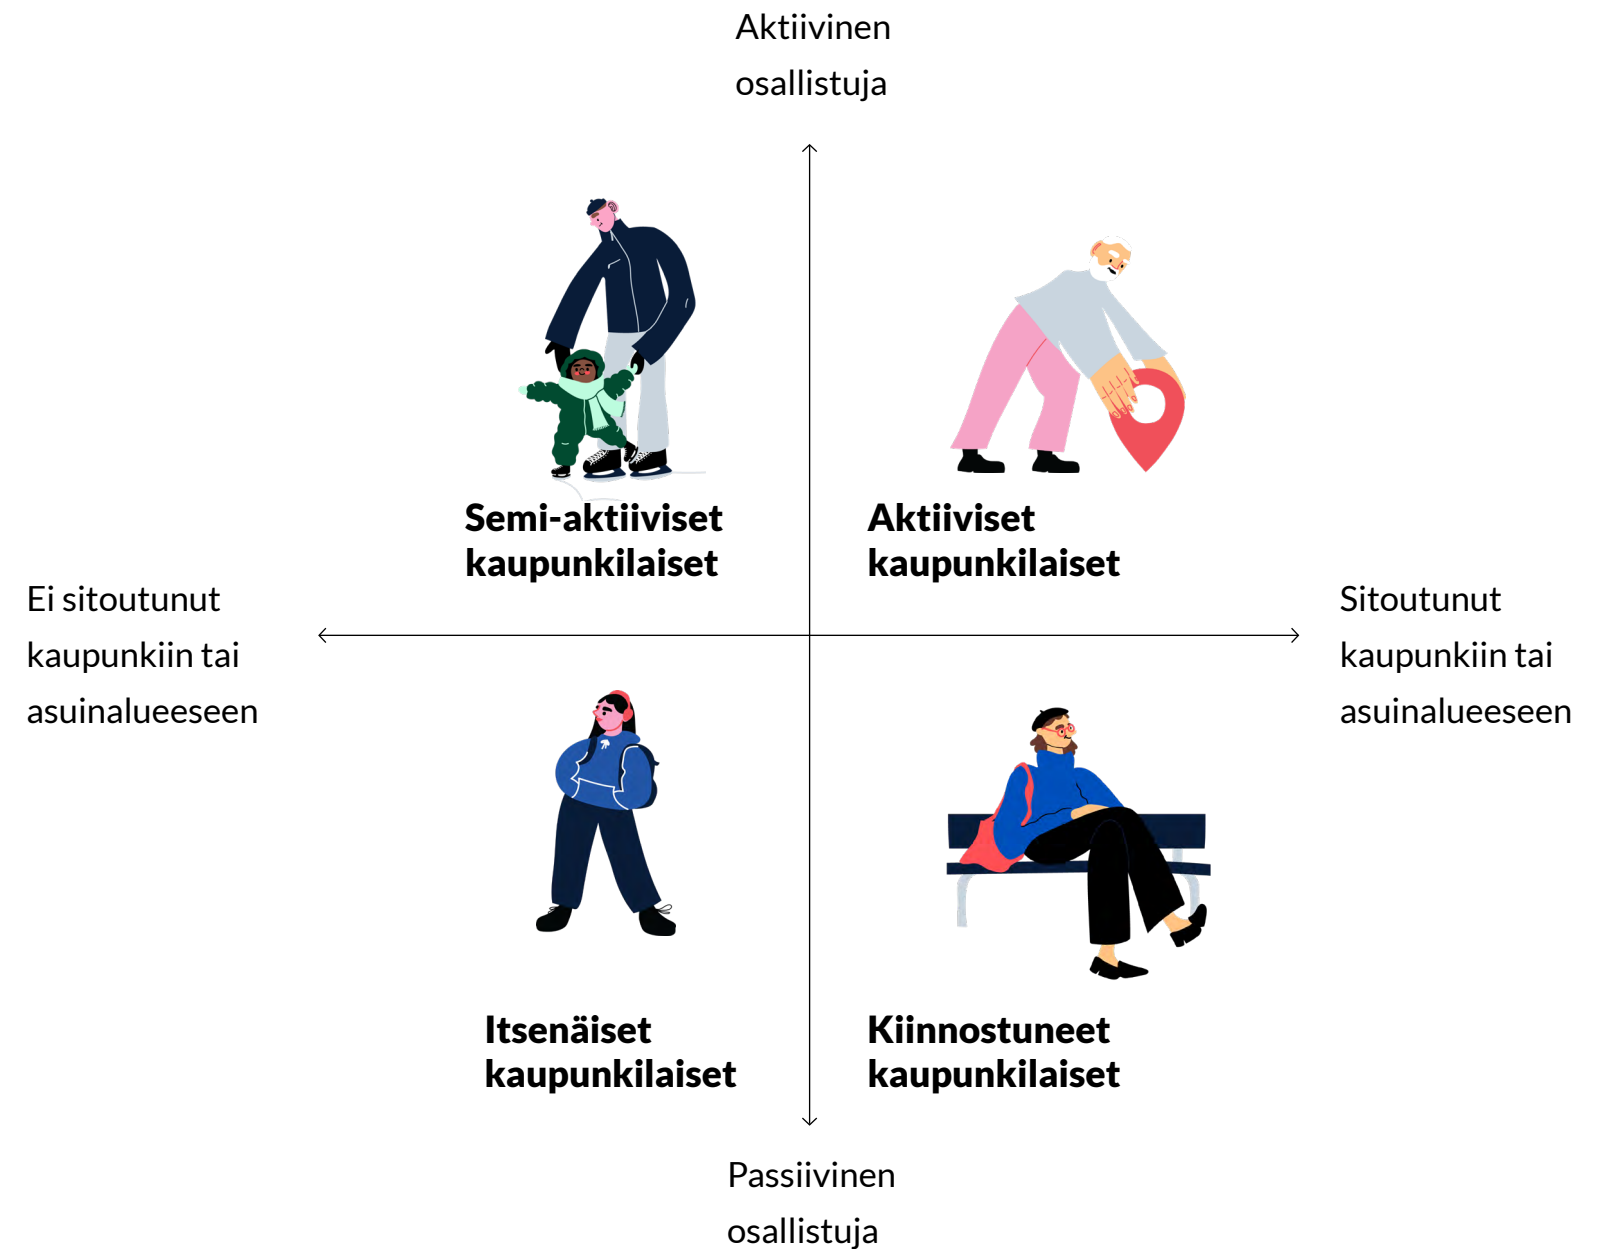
Aktiivinen osallistuja

Semi-aktiiviset kaupunkilaiset

Aktiiviset kaupunkilaiset

Ei sitoutunut kaupunkiin tai asuinalueeseen

Sitoutunut kaupunkiin tai asuinalueeseen

Itsenäiset kaupunkilaiset

Kiinnostuneet kaupunkilaiset

Passiivinen osallistuja